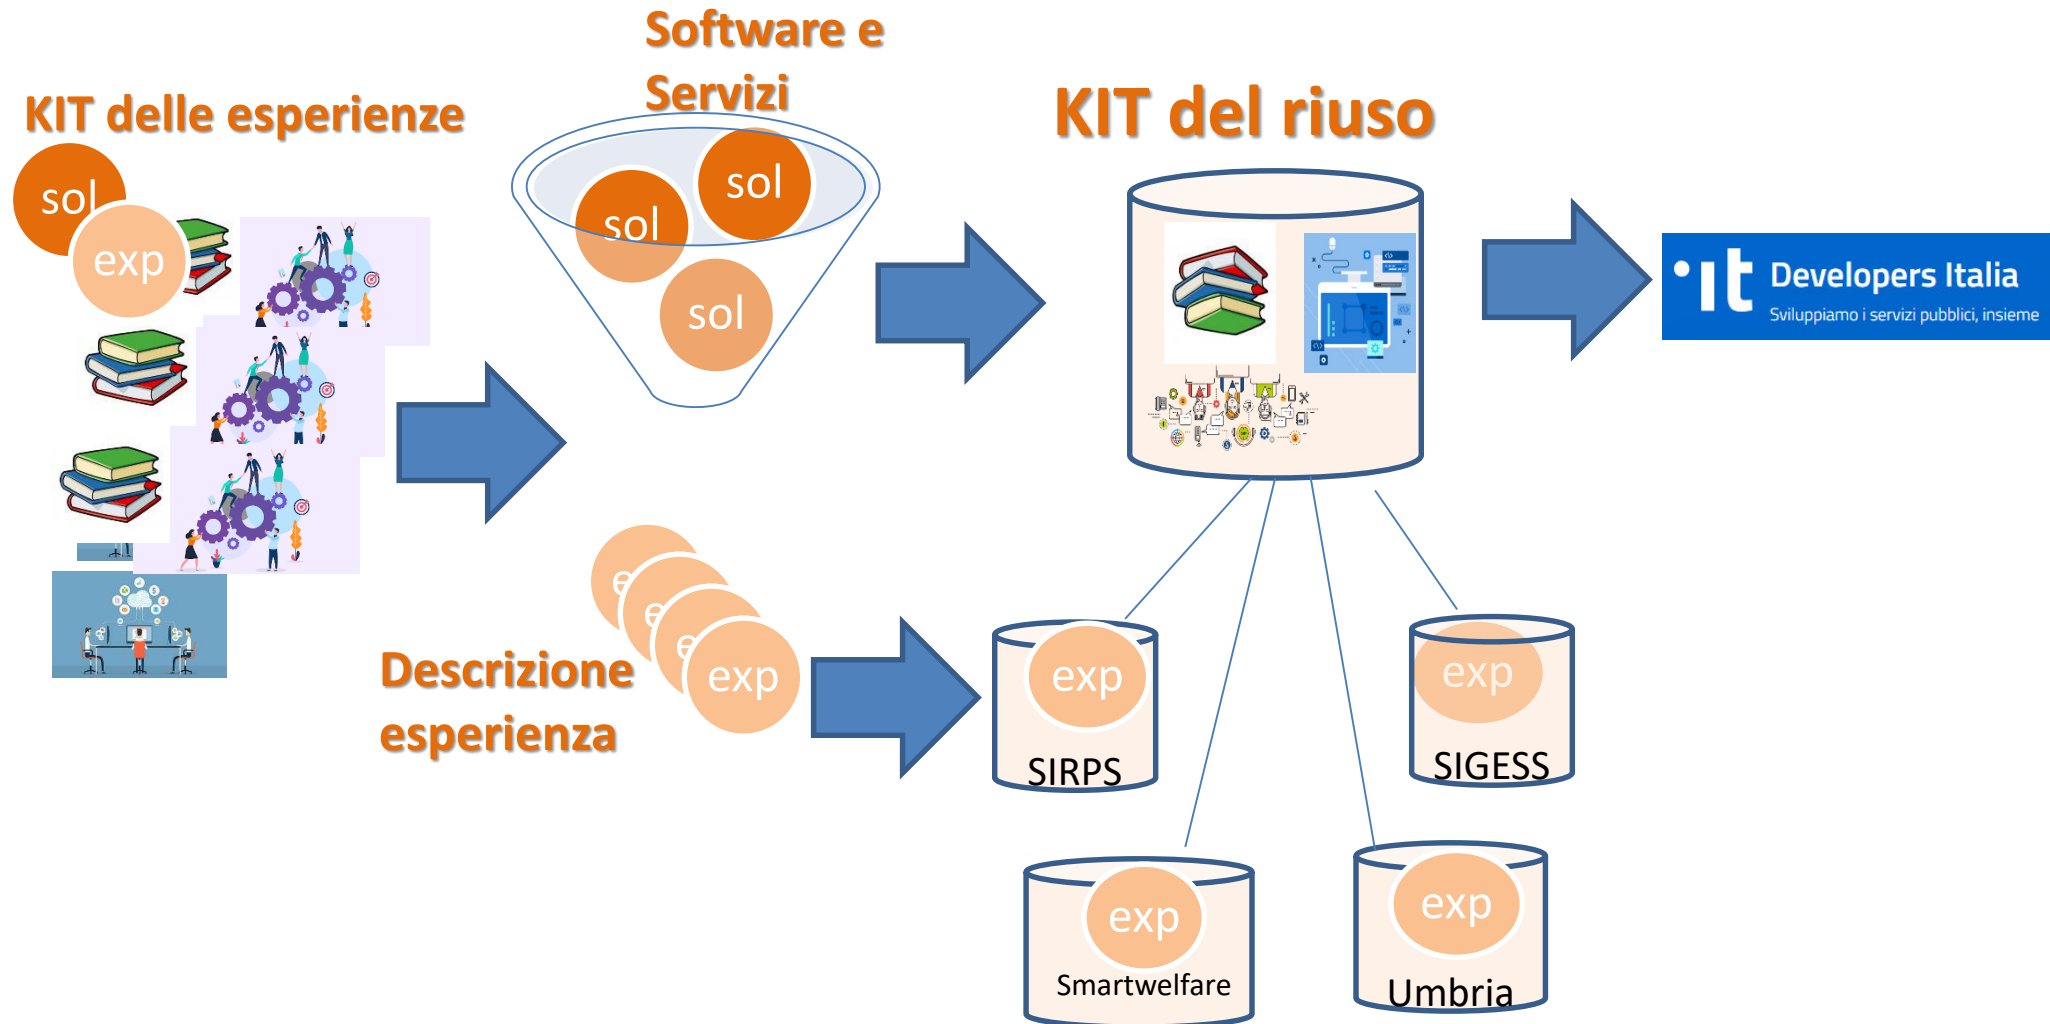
KIT delle esperienze

sol

exp

Software e Servizi

sol

sol

sol

KIT del riuso

it Developers Italia
Sviluppiamo i servizi pubblici, insieme

e

e

e

exp

Descrizione esperienza

exp

SIRPS

exp

SIGESS

exp

Smartwelfare

exp

Umbria